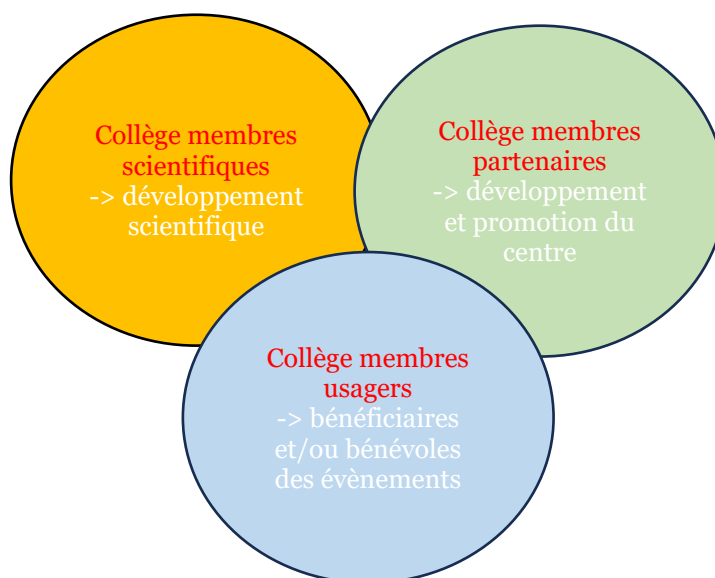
Collège membres scientifiques
-> développement scientifique

Collège membres partenaires
-> développement et promotion du centre

Collège membres usagers
-> bénéficiaires et/ou bénévoles des évènements